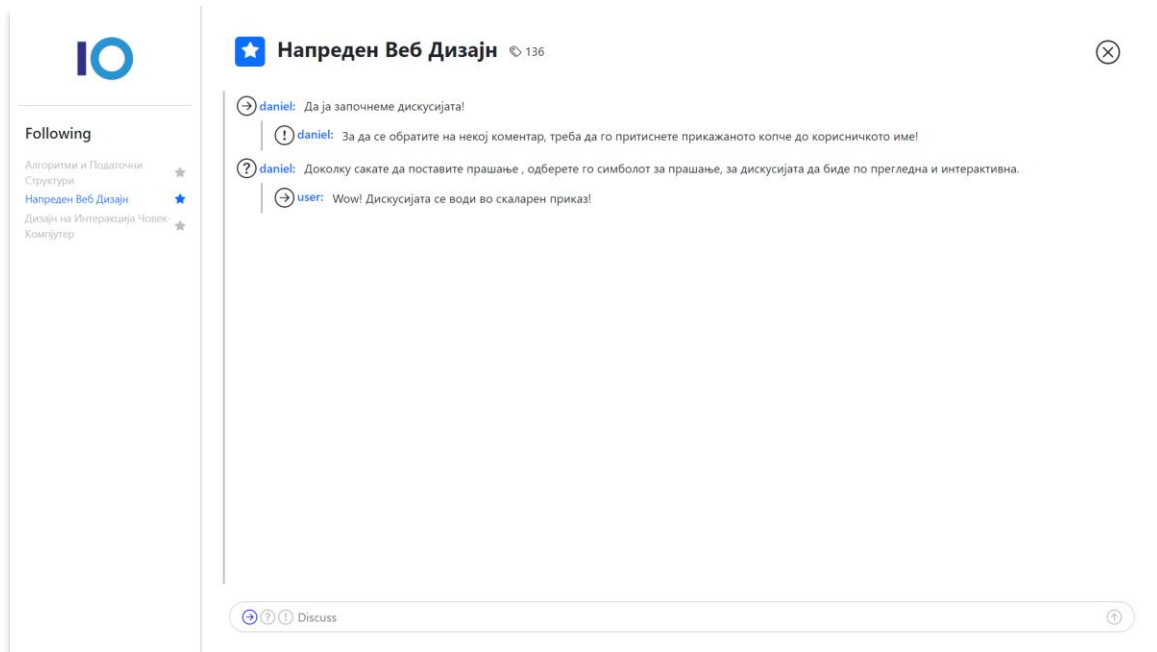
IO

Following

Алгоритми и Податочни Структури

Напреден Веб Дизајн

Дизајн на Интеракција Човек-Компјутер

Напреден Веб Дизајн 136

daniel: Да ја започнеме дискусијата!

daniel: За да се обратите на некој коментар, треба да го притиснете прикажаното копче до корисничкото име!

daniel: Доколку сакате да поставите прашање , одберете го симболот за прашање, за дискусијата да биде по прегледна и интерактивна.

user: Wow! Дискусијата се води во скаларен приказ!

Discuss